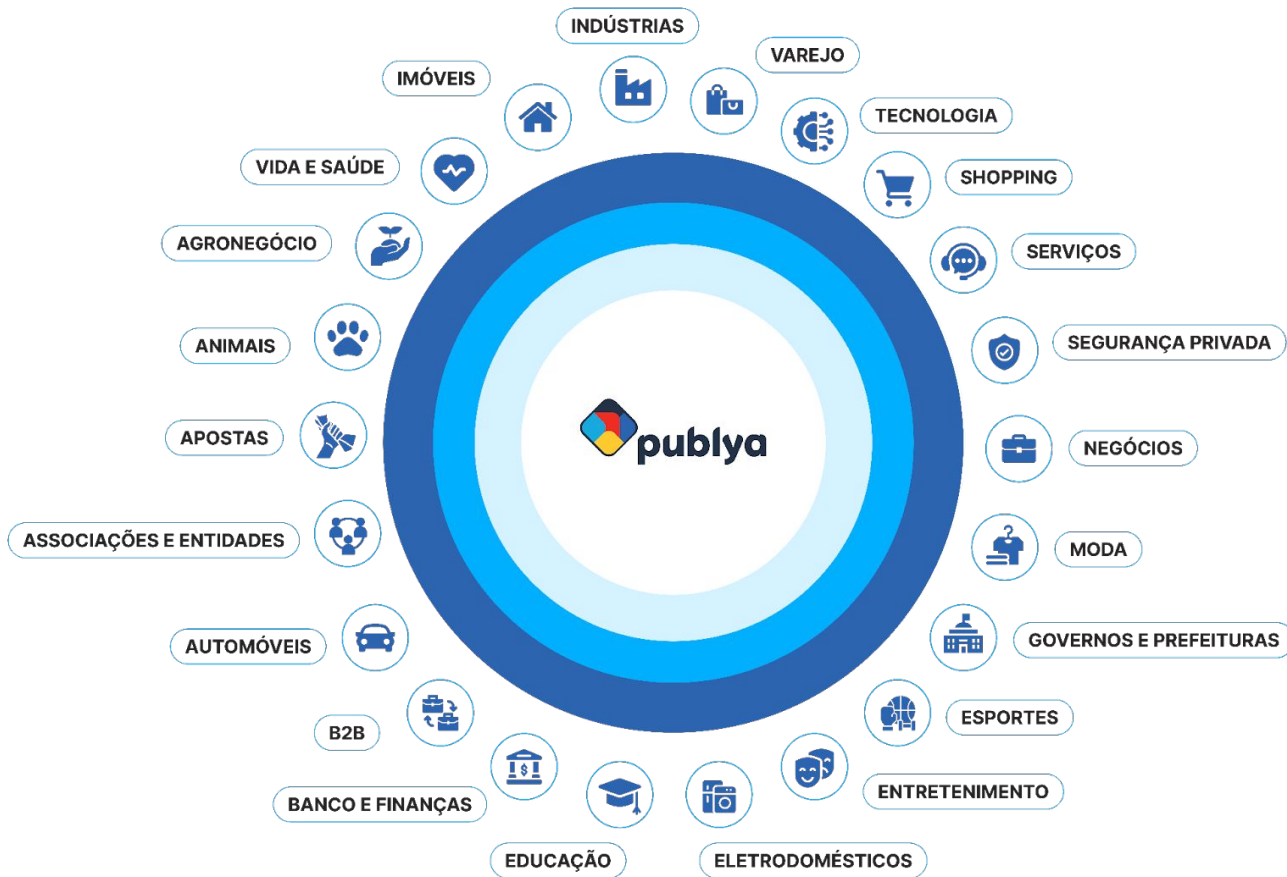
INDÚSTRIAS

VAREJO

IMÓVEIS

TECNOLOGIA

VIDA E SAÚDE

SHOPPING

AGRONEGÓCIO

SERVIÇOS

ANIMAIS

SEGURANÇA PRIVADA

publya

APOSTAS

NEGÓCIOS

ASSOCIAÇÕES E ENTIDADES

MODA

AUTOMÓVEIS

GOVERNOS E PREFEITURAS

ESPORTES

B2B

ENTRETENIMENTO

BANCO E FINANÇAS

EDUCAÇÃO

ELETRODOMÉSTICOS